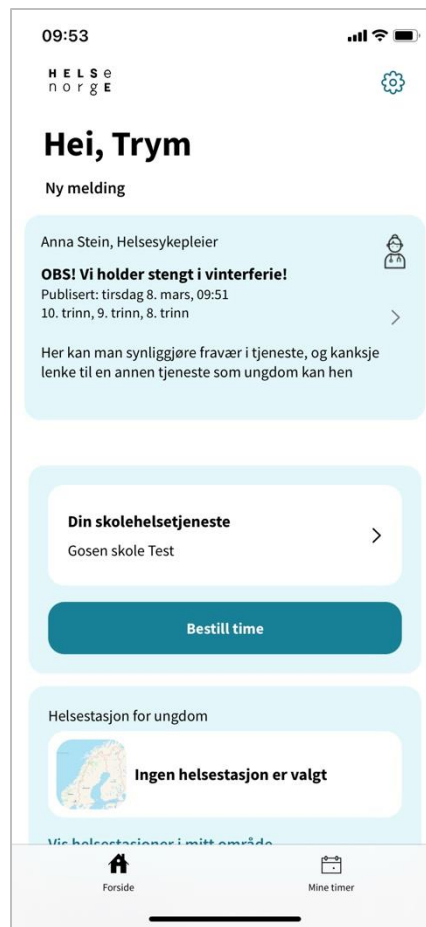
09:53

HELSE
norge

Hei, Trym

Ny melding

Anna Stein, Helsesykepleier

OBS! Vi holder stengt i vinterferie!

Publisert: tirsdag 8. mars, 09:51

10. trinn, 9. trinn, 8. trinn

Her kan man synliggjøre fravær i tjeneste, og kanksje lenke til en annen tjeneste som ungdom kan hen

Din skolehelsetjeneste

Gosen skole Test

Bestill time

Helsestasjon for ungdom

Ingen helsestasjon er valgt

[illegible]

Forside

Mine timer